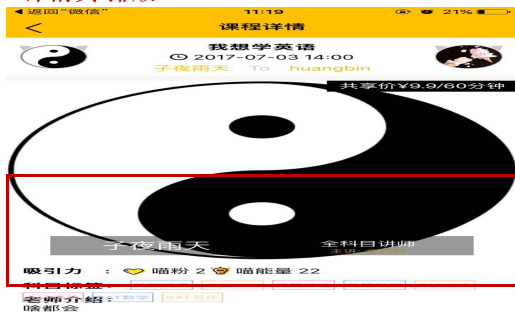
◀ 返回"微信"　11:19　21%

<

课程详情

我想学英语

2017-07-03 14:00

子夜雨天　To　huangbin

共享价¥9.9/60分钟

子夜雨天

全科目讲师

吸引力　：　喵粉 2　喵能量 22

科目标签：

SAT数学　SAT写作

老师介绍：

喵都会